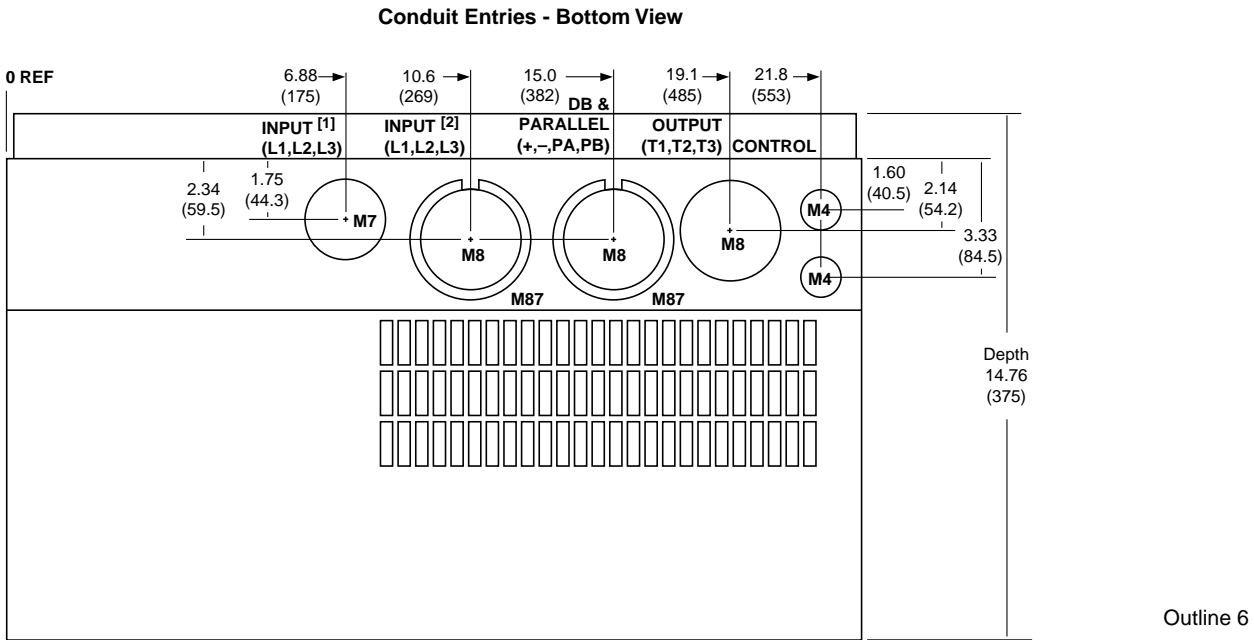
Conduit Entries - Bottom View

0 REF

6.88 (175)

10.6 (269)

15.0 (382)

19.1 (485)

21.8 (553)

INPUT $^{[1]}$ (L1,L2,L3)

INPUT $^{[2]}$ (L1,L2,L3)

DB & PARALLEL (+,–,PA,PB)

OUTPUT (T1,T2,T3)

CONTROL

2.34 (59.5)

1.75 (44.3)

M7

M8

M8

M8

M87

M87

M4

M4

1.60 (40.5)

2.14 (54.2)

3.33 (84.5)

Depth 14.76 (375)

Outline 6